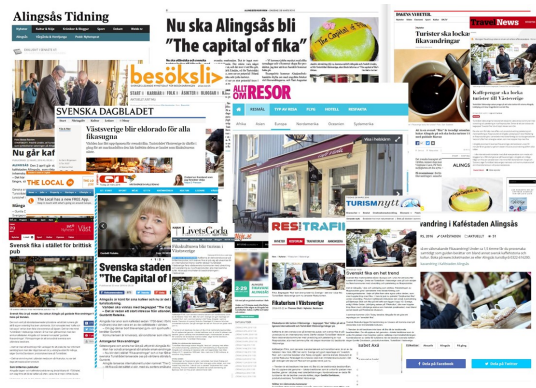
Alingsås Tidning

Nu ska Alingsås bli "The capital of fika"

besöksliv

SVENSKA DAGBLADET

Västsverige blir eldorado för alla fikasugna

Nu går kaf

THE LOCAL

Svensk fika i stället för brittisk pub

ALLT OM RESOR

Turister ska locka fikavandringar

Travel News

Kaffesugen ska locka turister till Västsverige

TURISMNYTT

vandring i Kafestaden Alingsås

Svenska staden "The Capital of

Livets Goda

RES TRAFIK

Fikaturism i Västsverige

Svensk fika en het trend

Alingsås